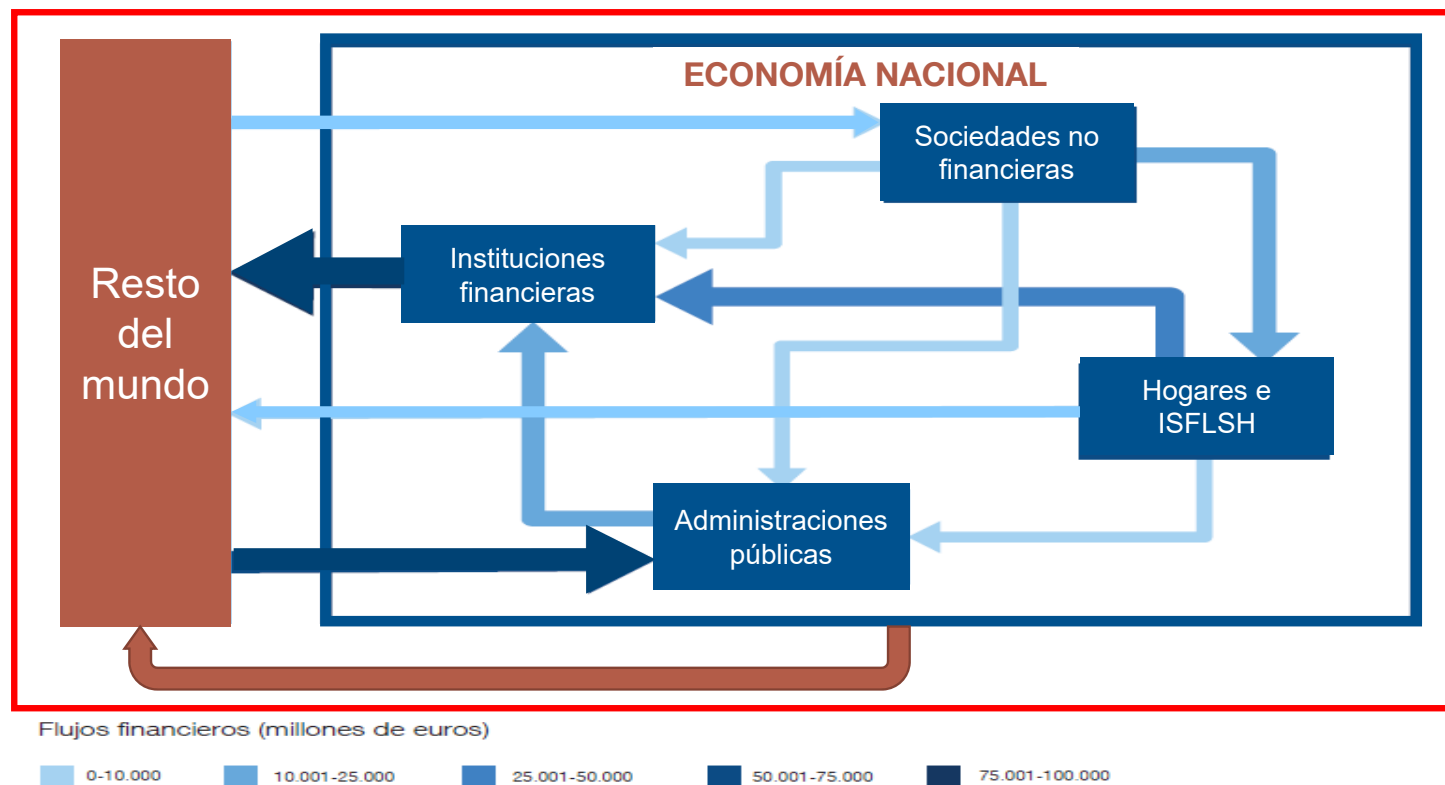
ECONOMÍA NACIONAL

Resto del mundo

Sociedades no financieras

Instituciones financieras

Hogares e ISFLSH

Administraciones públicas

Flujos financieros (millones de euros)

0-10.000
10.001-25.000
25.001-50.000
50.001-75.000
75.001-100.000